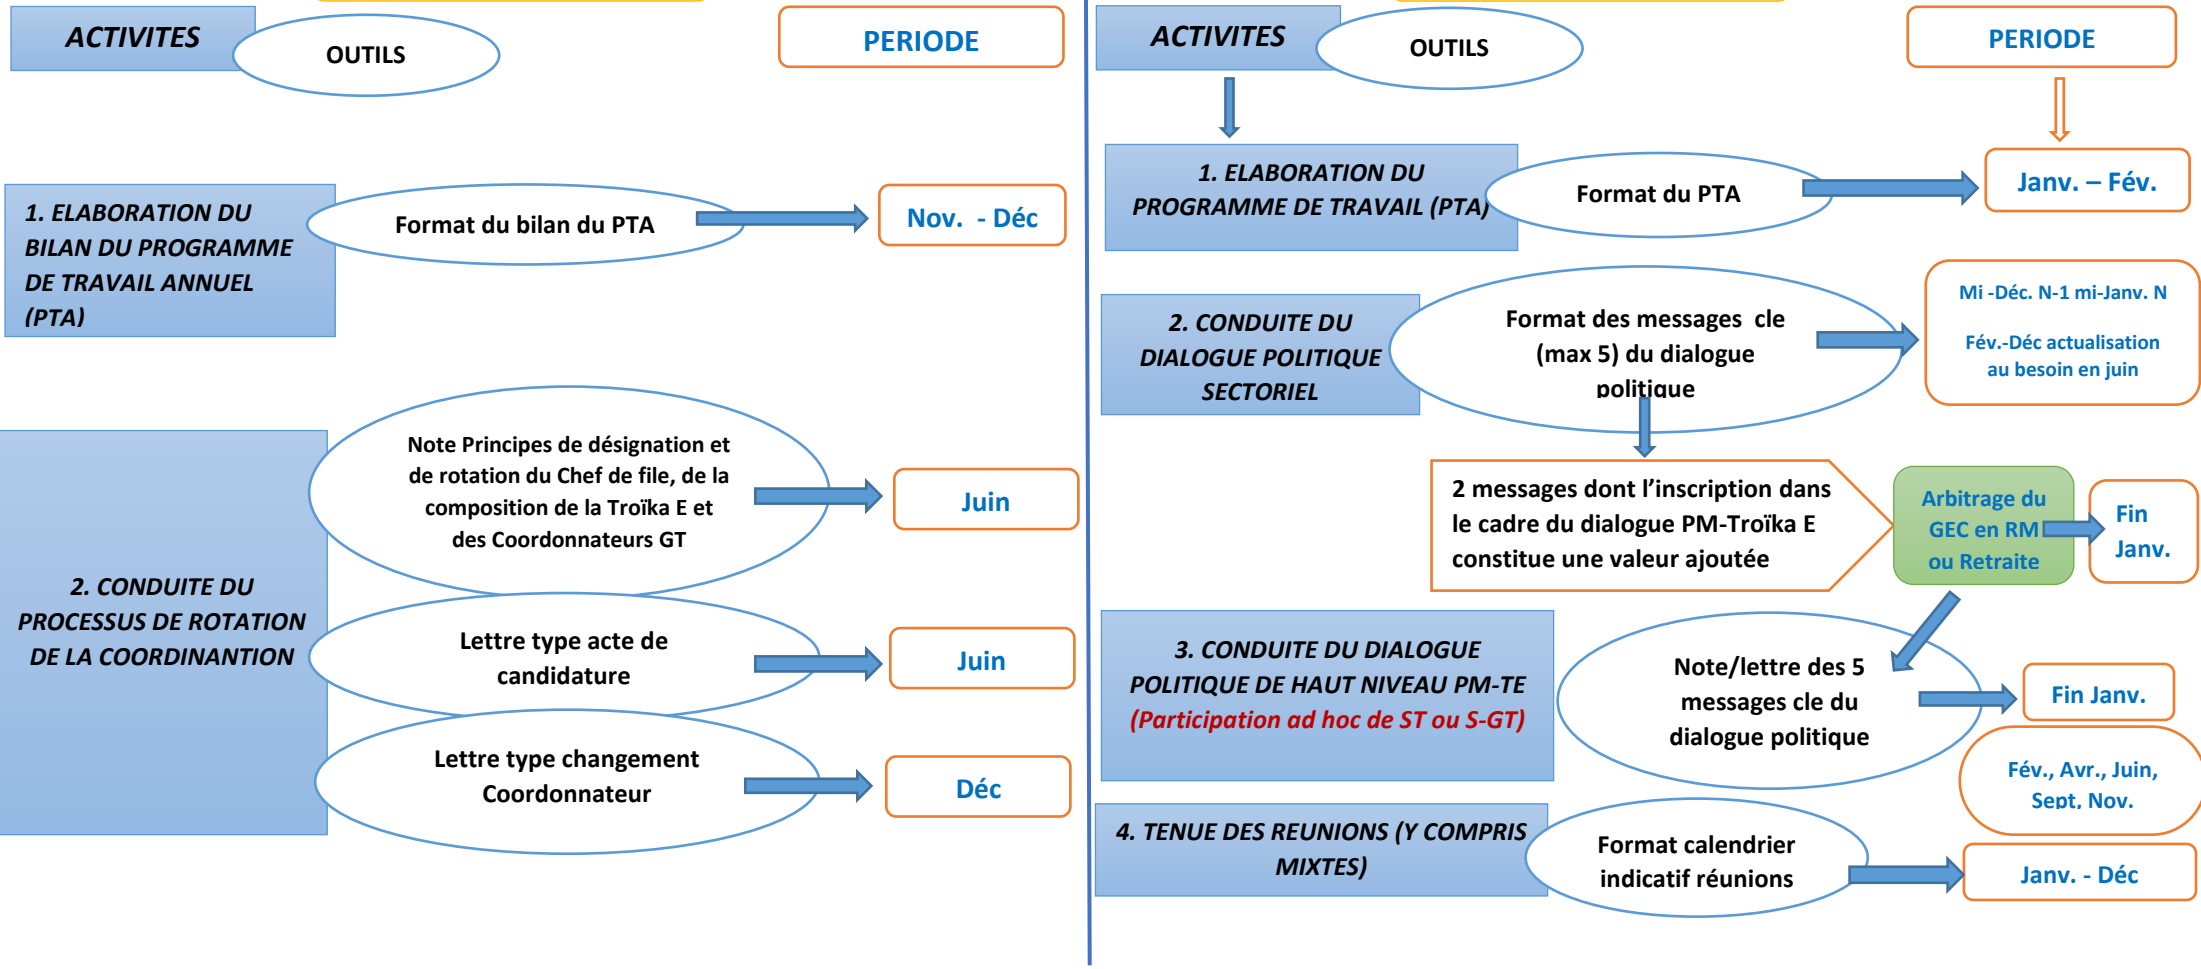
ACTIVITES

OUTILS

PERIODE

1. ELABORATION DU BILAN DU PROGRAMME DE TRAVAIL ANNUEL (PTA)

Format du bilan du PTA

Nov. - Déc

2. CONDUITE DU PROCESSUS DE ROTATION DE LA COORDINANTION

Note Principes de désignation et de rotation du Chef de file, de la composition de la Troïka E et des Coordonnateurs GT

Juin

Lettre type acte de candidature

Juin

Lettre type changement Coordonnateur

Déc

ACTIVITES

OUTILS

PERIODE

1. ELABORATION DU PROGRAMME DE TRAVAIL (PTA)

Format du PTA

Janv. – Fév.

2. CONDUITE DU DIALOGUE POLITIQUE SECTORIEL

Format des messages cle (max 5) du dialogue politique

Mi -Déc. N-1 mi-Janv. N

Fév.-Déc actualisation au besoin en juin

2 messages dont l'inscription dans le cadre du dialogue PM-Troïka E constitue une valeur ajoutée

Arbitrage du GEC en RM ou Retraite

Fin Janv.

3. CONDUITE DU DIALOGUE POLITIQUE DE HAUT NIVEAU PM-TE (Participation ad hoc de ST ou S-GT)

Note/lettre des 5 messages cle du dialogue politique

Fin Janv.

Fév., Avr., Juin, Sept, Nov.

4. TENUE DES REUNIONS (Y COMPRIS MIXTES)

Format calendrier indicatif réunions

Janv. - Déc